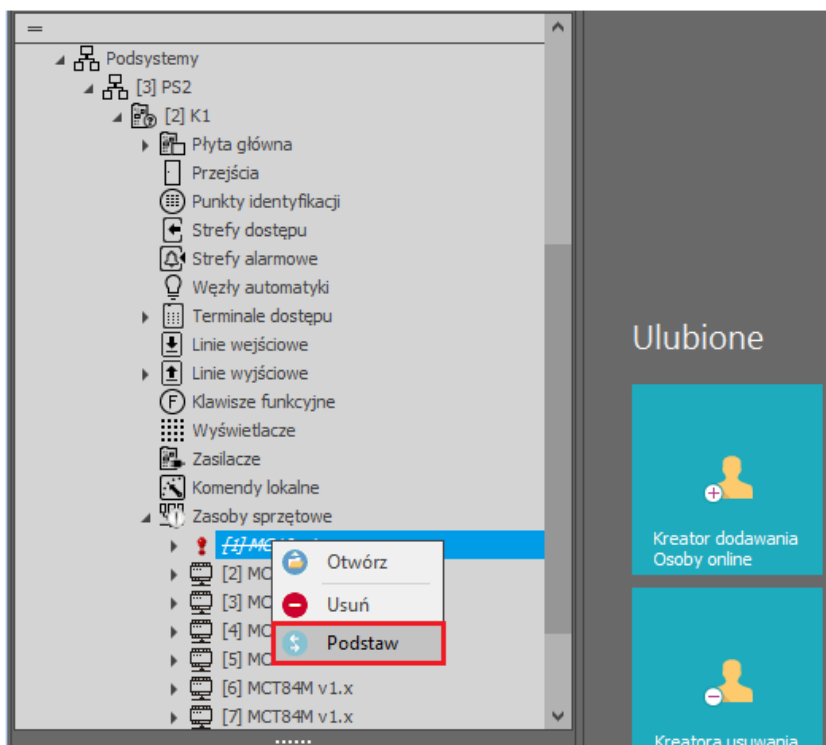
Podsystemy
[3] PS2
[2] K1
Płyta główna
Przejścia
Punkty identyfikacji
Strefy dostępu
Strefy alarmowe
Węzły automatyki
Terminale dostępu
Linie wejściowe
Linie wyjściowe
Klawisze funkcyjne
Wyświetlacze
Zasilacze
Komendy lokalne
Zasoby sprzętowe
[1] MC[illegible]
[2] MC
[3] MC
[4] MC
[5] MC
[6] MCT84M v1.x
[7] MCT84M v1.x

Otwórz
Usuń
Podstaw

Ulubione

Kreator dodawania Osoby online

Kreatora usuwania